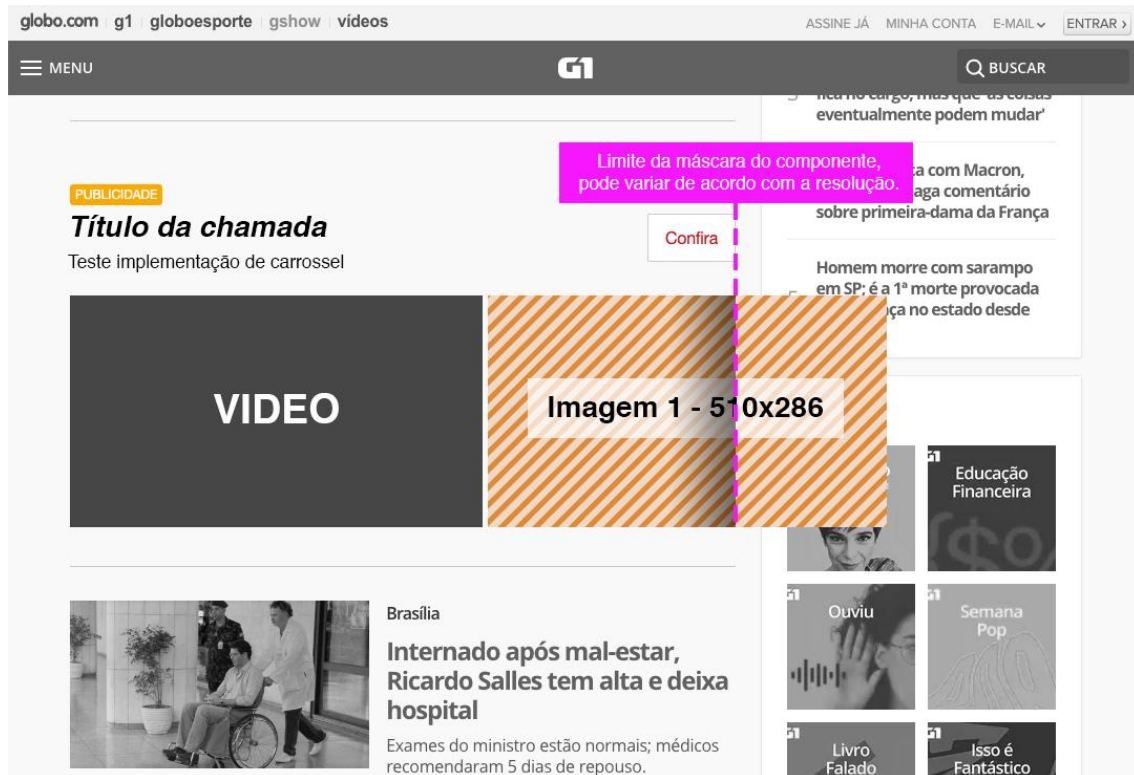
globo.com g1 globoesporte gshow vídeos

ASSINE JÁ MINHA CONTA E-MAIL ENTRAR ›

MENU

G1

BUSCAR

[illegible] no cargo, mas que 'as coisas eventualmente podem mudar'

Limite da máscara do componente, pode variar de acordo com a resolução.

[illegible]a com Macron, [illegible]aga comentário sobre primeira-dama da França

Homem morre com sarampo em SP; é a 1ª morte provocada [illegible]ça no estado desde

PUBLICIDADE

Título da chamada

Teste implementação de carrossel

Confira

VIDEO

Imagem 1 - 510x286

Educação Financeira

Ouviu

Semana Pop

Livro Falado

Isso é Fantástico

Brasília

Internado após mal-estar, Ricardo Salles tem alta e deixa hospital

Exames do ministro estão normais; médicos recomendaram 5 dias de repouso.